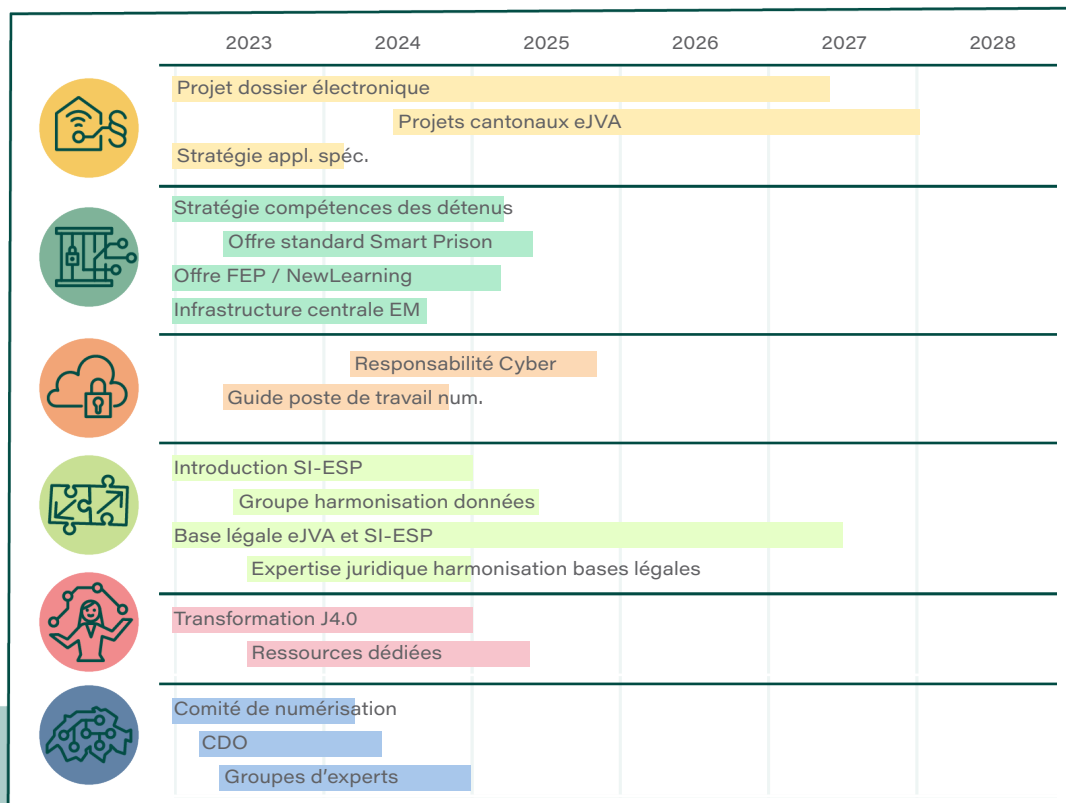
2023 2024 2025 2026 2027 2028

Projet dossier électronique
Projets cantonaux eJVA
Stratégie appl. spéc.

Stratégie compétences des détenus
Offre standard Smart Prison
Offre FEP / NewLearning
Infrastructure centrale EM

Responsabilité Cyber
Guide poste de travail num.

Introduction SI-ESP
Groupe harmonisation données
Base légale eJVA et SI-ESP
Expertise juridique harmonisation bases légales

Transformation J4.0
Ressources dédiées

Comité de numérisation
CDO
Groupes d'experts